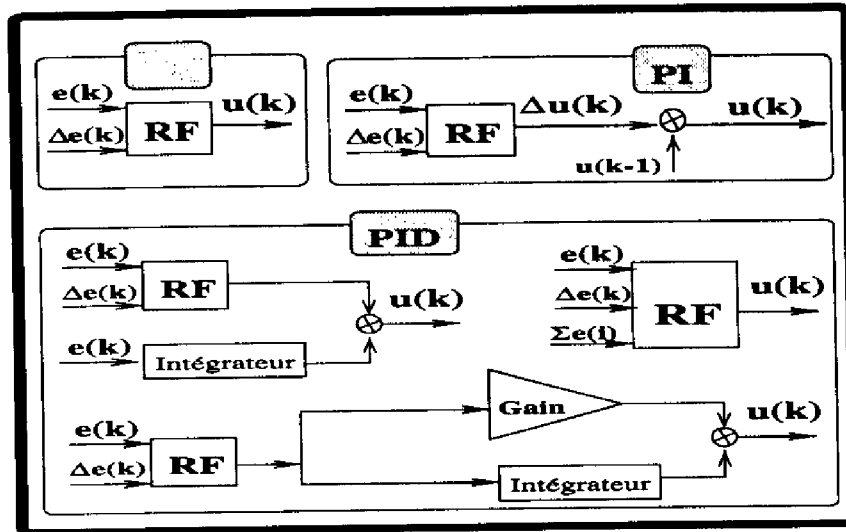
e(k)
$\Delta$e(k)
RF
u(k)

PI
e(k)
$\Delta$e(k)
RF
$\Delta$u(k)
u(k)
u(k-1)

PID
e(k)
$\Delta$e(k)
RF
u(k)
e(k)
Intégrateur

e(k)
$\Delta$e(k)
$\Sigma$e(l)
RF
u(k)

Gain
u(k)
e(k)
$\Delta$e(k)
RF
Intégrateur